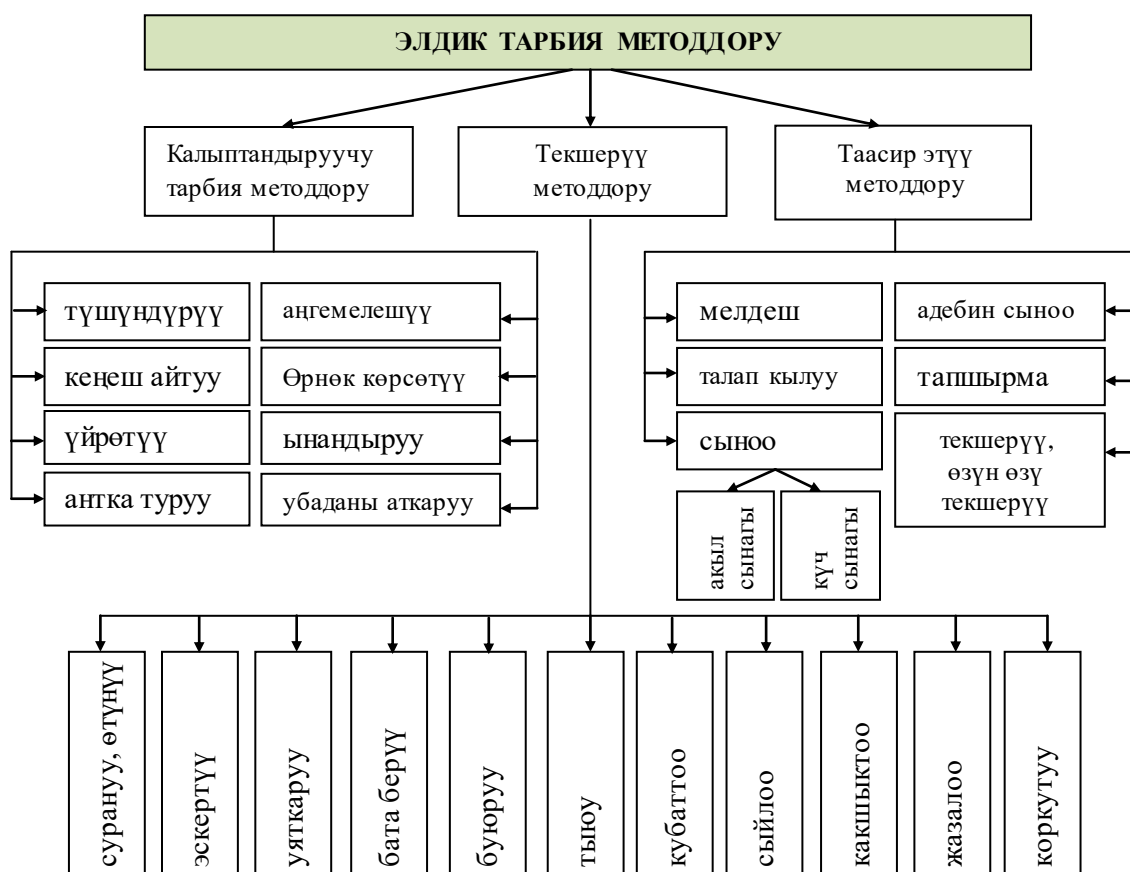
ЭЛДИК ТАРБИЯ МЕТОДДОРУ

Калыптандыруучу тарбия методдору

Текшерүү методдору

Таасир этүү методдору

түшүндүрүү
кеңеш айтуу
үйрөтүү
антка туруу

аңгемелешүү
Өрнөк көрсөтүү
ынандыруу
убаданы аткаруу

мелдеш
талап кылуу
сыноо

акыл сынагы
күч сынагы

адебин сыноо
тапшырма
текшерүү, өзүн өзү текшерүү

суранyу, өтүнүү
эскертүү
уяткаруу
бата берүү
буюруу
тыюу
кубаттоо
сыйлоо
какшыктоо
жазалоо
коркутуу